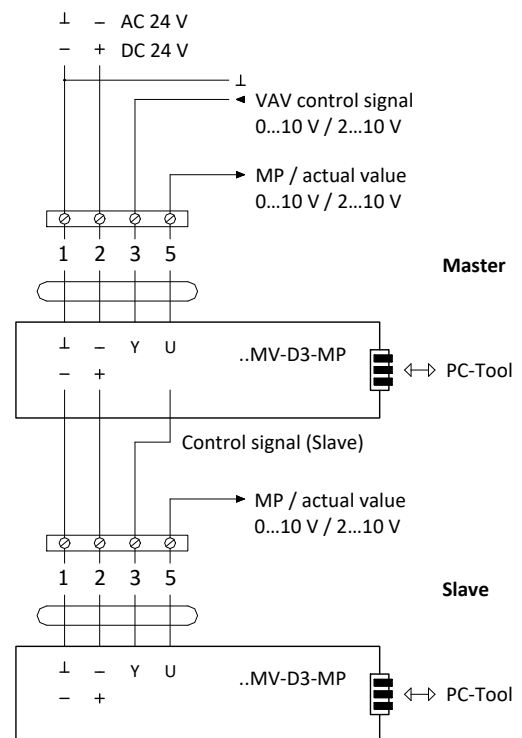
⊥ – AC 24 V
– + DC 24 V

⊥

VAV control signal
0…10 V / 2…10 V

MP / actual value
0…10 V / 2…10 V

1 2 3 5

Master

⊥ – Y U
– +

..MV-D3-MP

PC-Tool

Control signal (Slave)

MP / actual value
0…10 V / 2…10 V

1 2 3 5

Slave

⊥ – Y U
– +

..MV-D3-MP

PC-Tool